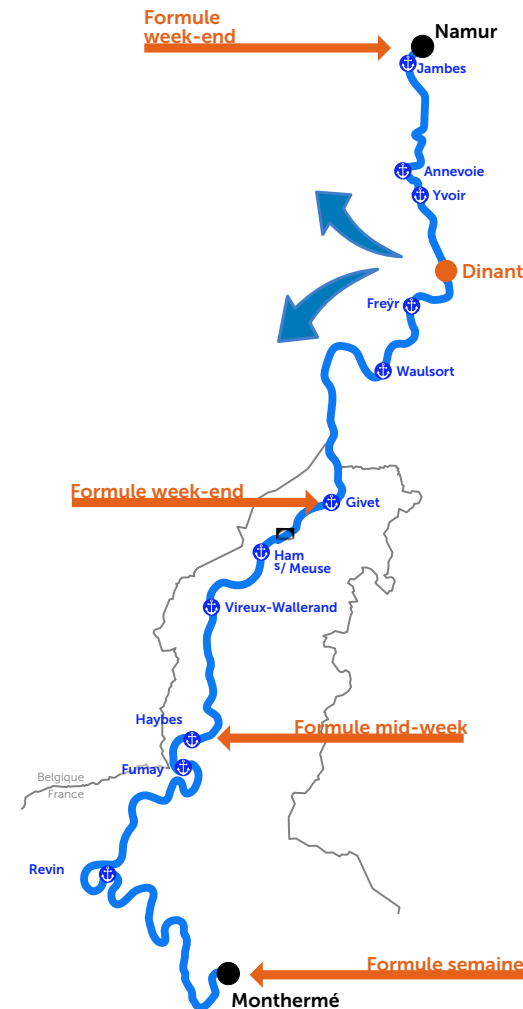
Formule week-end

Namur

Jambes

Annevoie

Yvoir

Dinant

Freÿr

Waulsort

Formule week-end

Givet

Ham s/ Meuse

Vireux-Wallerand

Haybes

Formule mid-week

Fumay

Belgique

France

Revin

Formule semaine

Monthermé